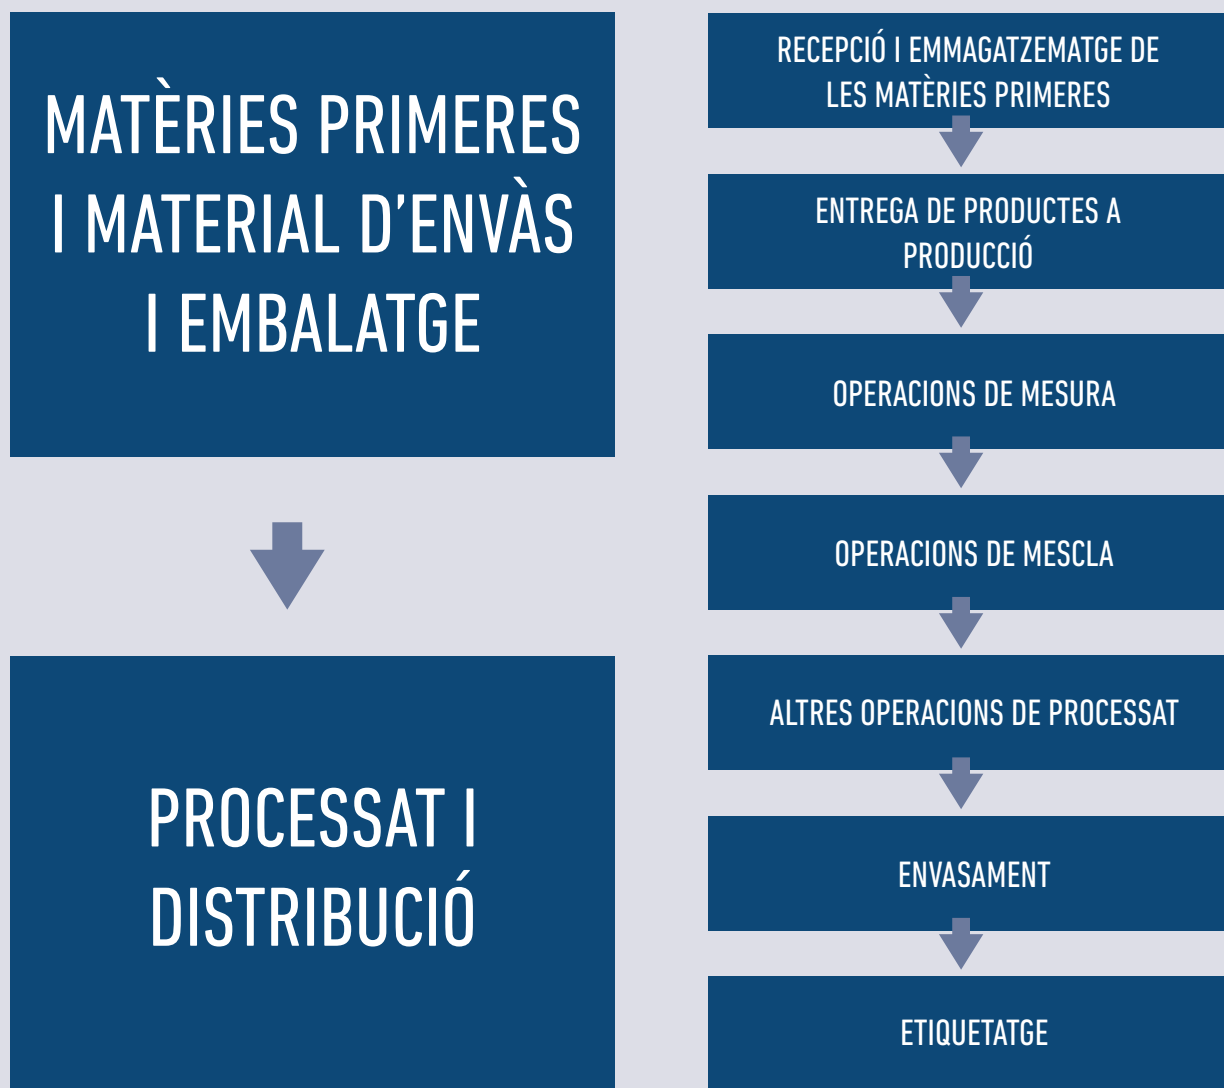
MATÈRIES PRIMERES I MATERIAL D'ENVÀS I EMBALATGE

PROCESSAT I DISTRIBUCIÓ

RECEPCIÓ I EMMAGATZEMATGE DE LES MATÈRIES PRIMERES

ENTREGA DE PRODUCTES A PRODUCCIÓ

OPERACIONS DE MESURA

OPERACIONS DE MESCLA

ALTRES OPERACIONS DE PROCESSAT

ENVASAMENT

ETIQUETATGE